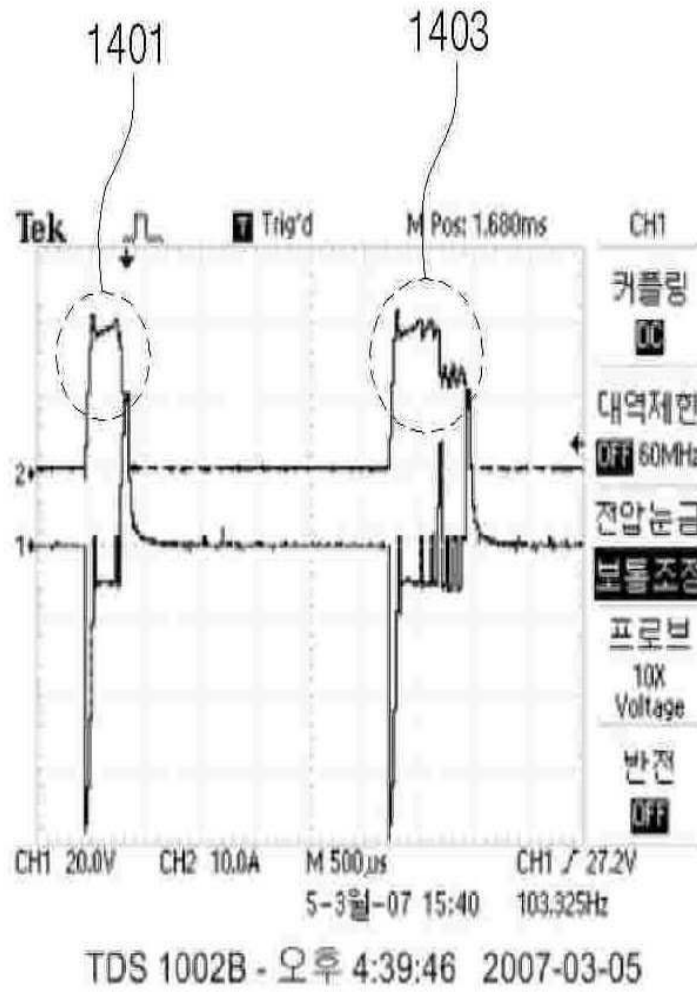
1401

1403

Tek

T Trig'd

M Pos: 1.680ms

CH1

커플링

DC

대역제한

OFF 60MHz

전압눈금

보통조정

프로브

10X Voltage

반전

OFF

2

1

CH1 20.0V

CH2 10.0A

M 500μs

CH1 / 27.2V

5-3월-07 15:40

103.325Hz

TDS 1002B - 오후 4:39:46 2007-03-05